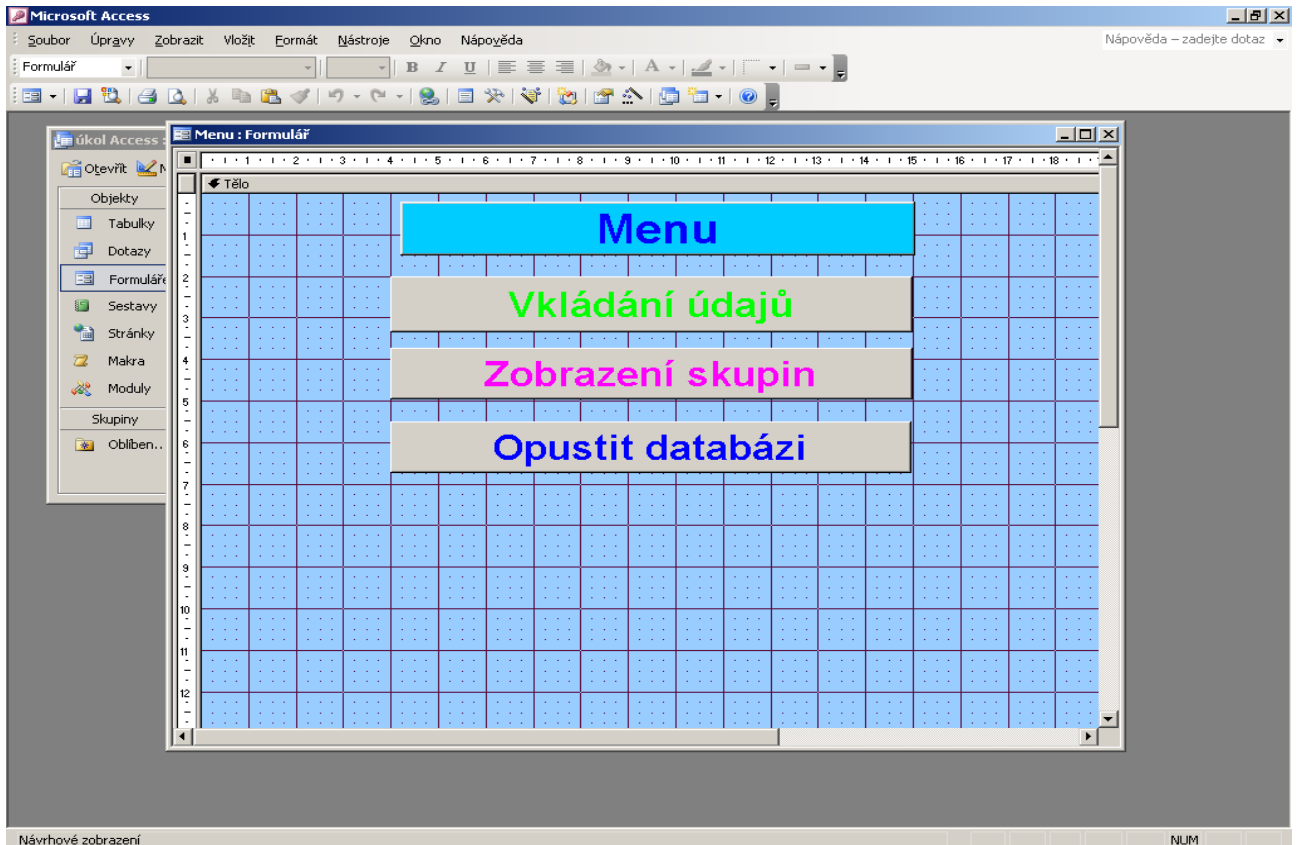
Microsoft Access

Soubor Úpravy Zobrazit Vložit Formát Nástroje Okno Nápověda

Nápověda – zadejte dotaz

Formulář

B I U

úkol Access

Otevřít

Objekty

Tabulky

Dotazy

Formuláře

Sestavy

Stránky

Makra

Moduly

Skupiny

Oblíben...

Menu : Formulář

1 2 3 4 5 6 7 8 9 10 11 12 13 14 15 16 17 18

Tělo

1 2 3 4 5 6 7 8 9 10 11 12

Menu

Vkládání údajů

Zobrazení skupin

Opustit databázi

Návrhové zobrazení

NUM